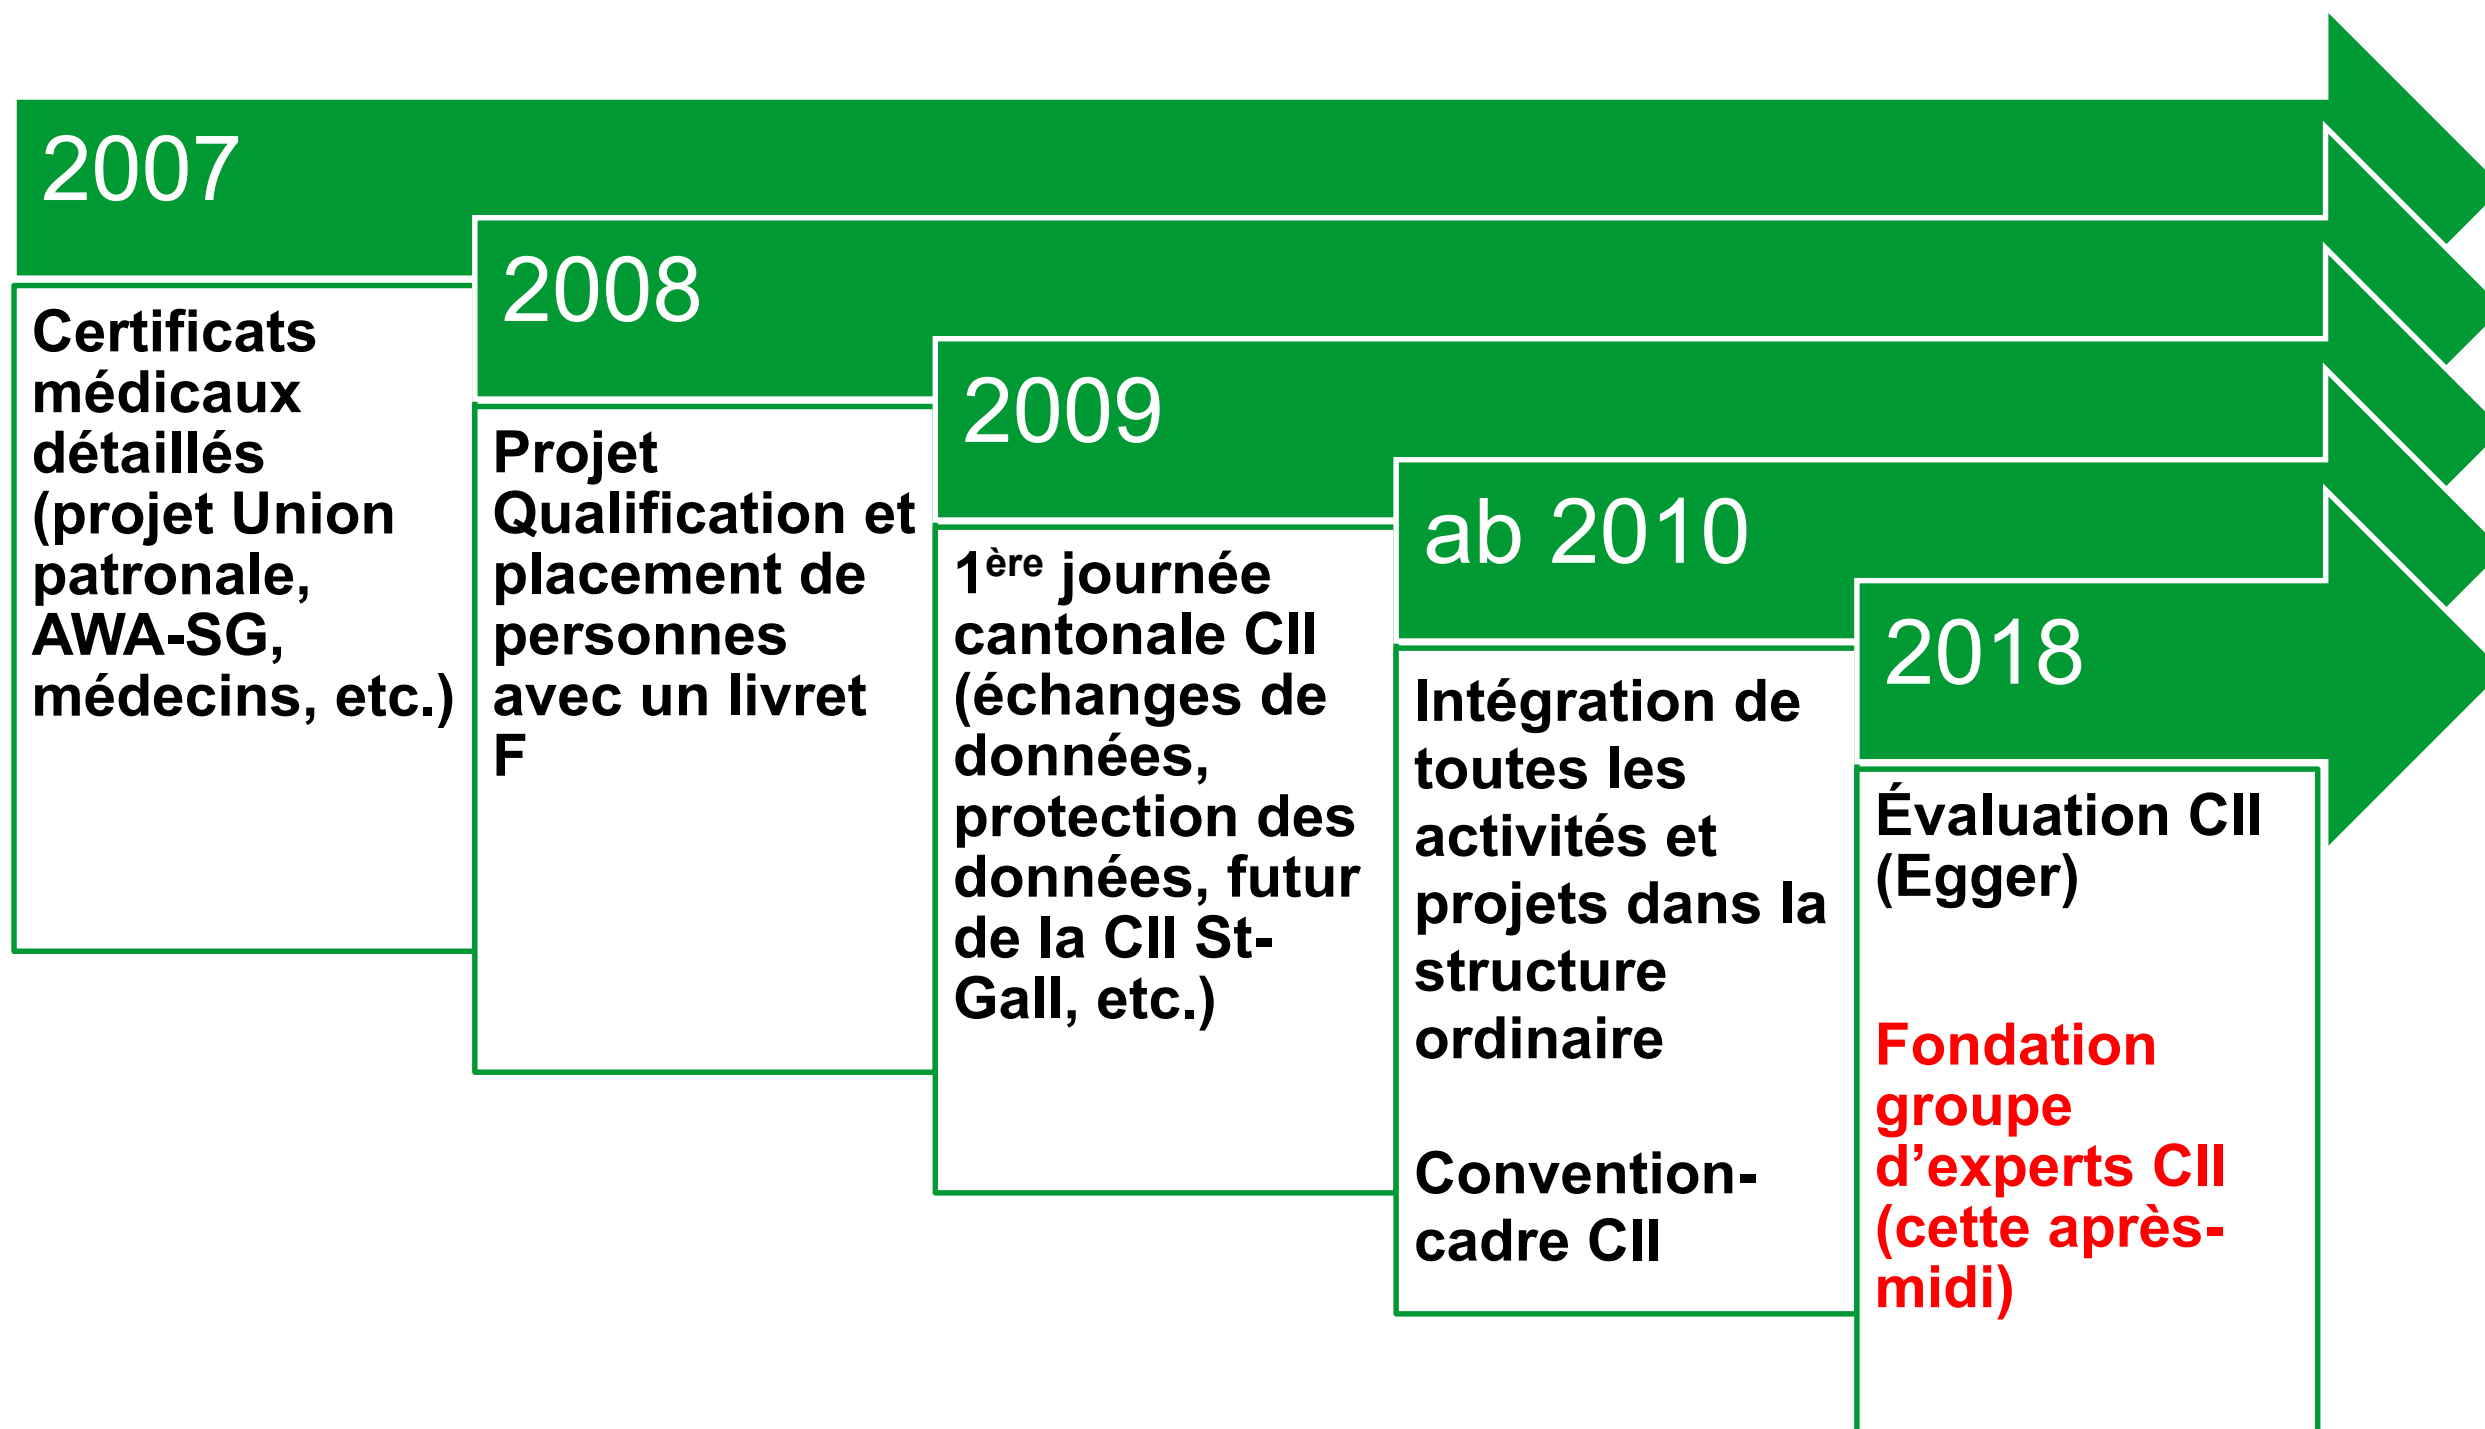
2007

Certificats médicaux détaillés (projet Union patronale, AWA-SG, médecins, etc.)

2008

Projet Qualification et placement de personnes avec un livret F

2009

1$^{ère}$ journée cantonale CII (échanges de données, protection des données, futur de la CII St-Gall, etc.)

ab 2010

Intégration de toutes les activités et projets dans la structure ordinaire

Convention-cadre CII

2018

Évaluation CII (Egger)

Fondation groupe d’experts CII (cette après-midi)